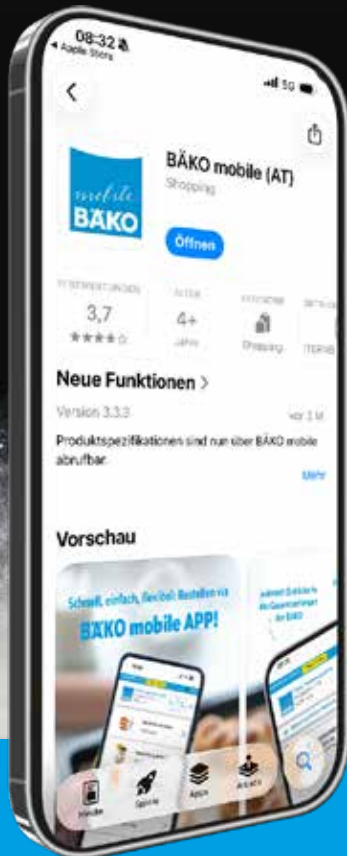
08:32
◂ App Store
5G
BÄKO mobile (AT)
Shopping
mobile
BÄKO
Öffnen
17 BEWERTUNGEN
3,7
★★★★☆
ALTER
4+
Jahre
KATEGORIE
Shopping
ENTWICK
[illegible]
Neue Funktionen >
Version 3.3.3
vor 3 M.
Produktspezifikationen sind nun über BÄKO mobile abrufbar.
Mehr
Vorschau
Schnell, einfach, flexibel: Bestellen via
BÄKO mobile APP!
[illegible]
Heute
Spiele
Apps
Arcade